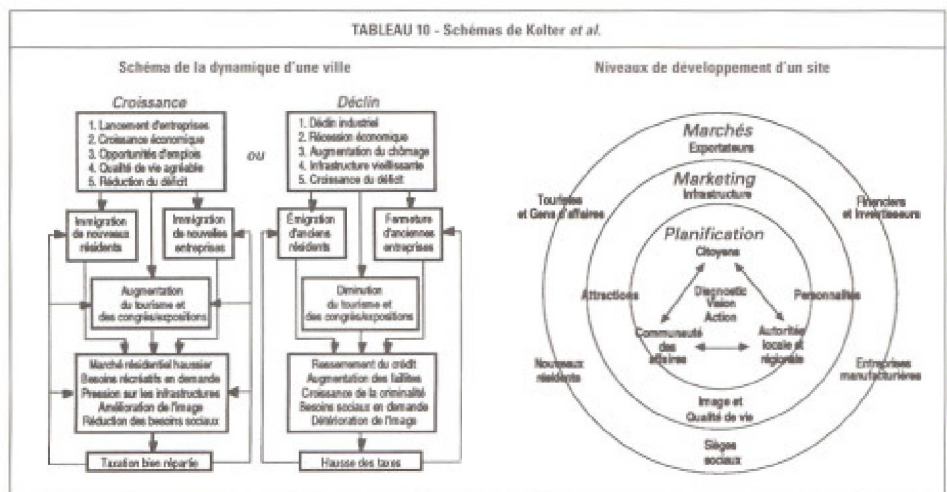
TABLEAU 10 - Schémas de Kolter *et al.*

Schéma de la dynamique d'une ville

Croissance

1. Lancement d'entreprises
2. Croissance économique
3. Opportunités d'emplois
4. Qualité de vie agréable
5. Réduction du déficit

ou

Déclin

1. Déclin industriel
2. Récession économique
3. Augmentation du chômage
4. Infrastructure vieillissante
5. Croissance du déficit

Immigration de nouveaux résidents

Immigration de nouvelles entreprises

Émigration d'anciens résidents

Fermeture d'anciennes entreprises

Augmentation du tourisme et des congrès/expositions

Diminution du tourisme et des congrès/expositions

Marché résidentiel haussier
Besoins récréatifs en demande
Pression sur les infrastructures
Amélioration de l'image
Réduction des besoins sociaux

Resserrement du crédit
Augmentation des faillites
Croissance de la criminalité
Besoins sociaux en demande
Détérioration de l'image

Taxation bien répartie

Hausse des taxes

Niveaux de développement d'un site

Marchés
Exportateurs

Marketing
Infrastructure

Planification
Citoyens

Touristes et Gens d'affaires

Financiers et Investisseurs

Attractions

Personnalités

Diagnostic
Vision
Action

Communauté des affaires

Autorités locale et régionale

Nouveaux résidents

Entreprises manufacturières

Image et Qualité de vie

Sièges sociaux